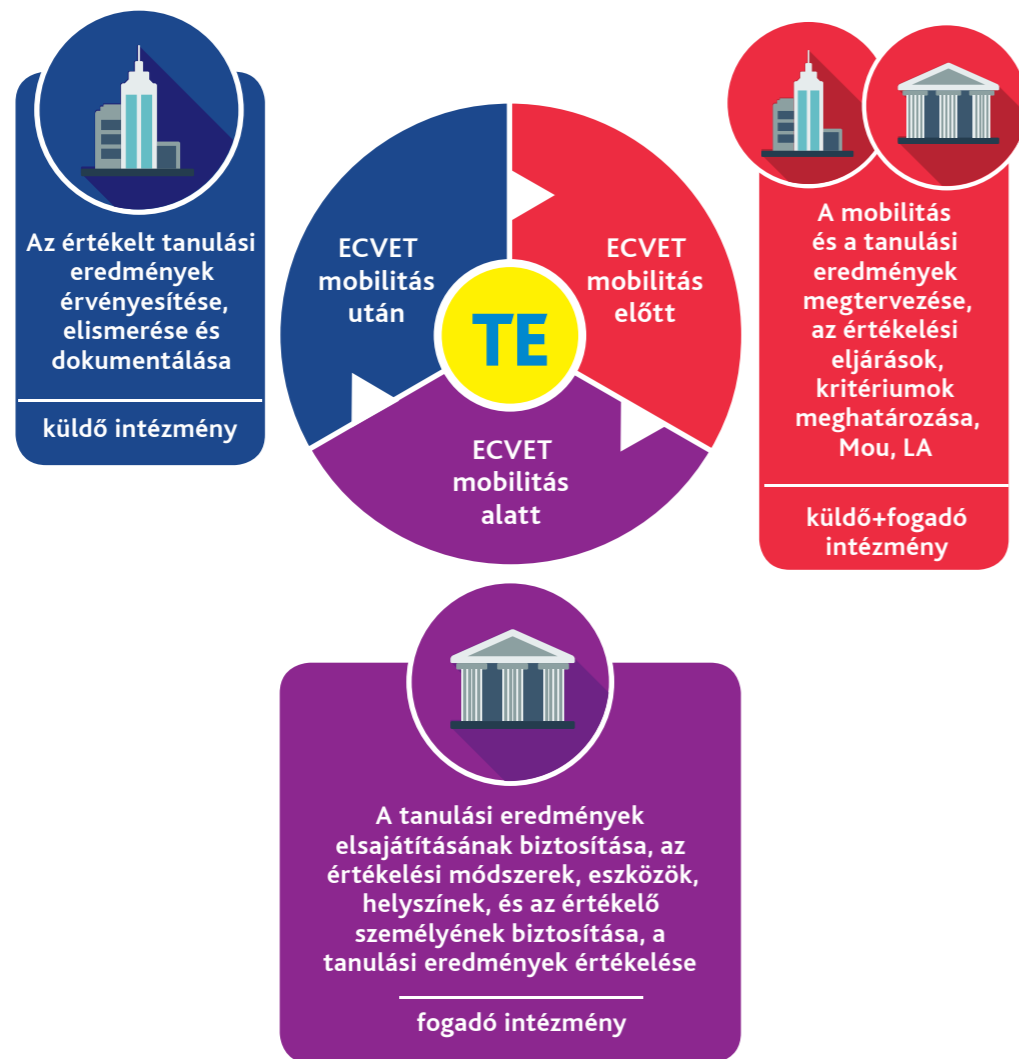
Az értékelt tanulási eredmények érvényesítése, elismerése és dokumentálása

küldő intézmény

ECVET mobilitás után

TE

ECVET mobilitás előtt

ECVET mobilitás alatt

A mobilitás és a tanulási eredmények megtervezése, az értékelési eljárások, kritériumok meghatározása, Mou, LA

küldő+fogadó intézmény

A tanulási eredmények elsajátításának biztosítása, az értékelési módszerek, eszközök, helyszínek, és az értékelő személyének biztosítása, a tanulási eredmények értékelése

fogadó intézmény